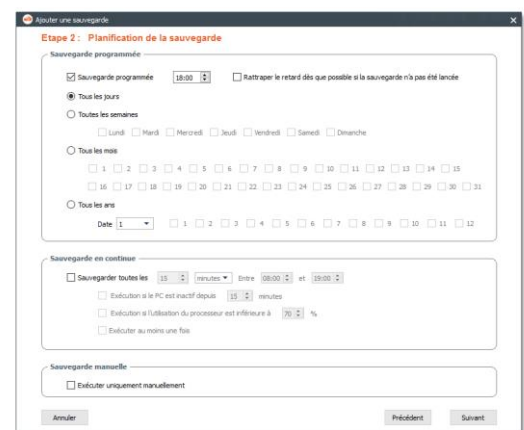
Ajouter une sauvegarde

Etape 2 : Planification de la sauvegarde

Sauvegarde programmée

Sauvegarde programmée 18:00

Rattraper le retard dès que possible si la sauvegarde n'a pas été lancée

Tous les jours

Toutes les semaines

Lundi Mardi Mercredi Jeudi Vendredi Samedi Dimanche

Tous les mois

1 2 3 4 5 6 7 8 9 10 11 12 13 14 15

16 17 18 19 20 21 22 23 24 25 26 27 28 29 30 31

Tous les ans

Date 1 1 2 3 4 5 6 7 8 9 10 11 12

Sauvegarde en continue

Sauvegarder toutes les 15 minutes Entre 08:00 et 19:00

Exécution si le PC est inactif depuis 15 minutes

Exécution si l'utilisation du processeur est inférieure à 70 %

Exécuter au moins une fois

Sauvegarde manuelle

Exécuter uniquement manuellement

Annuler

Précédent

Suivant